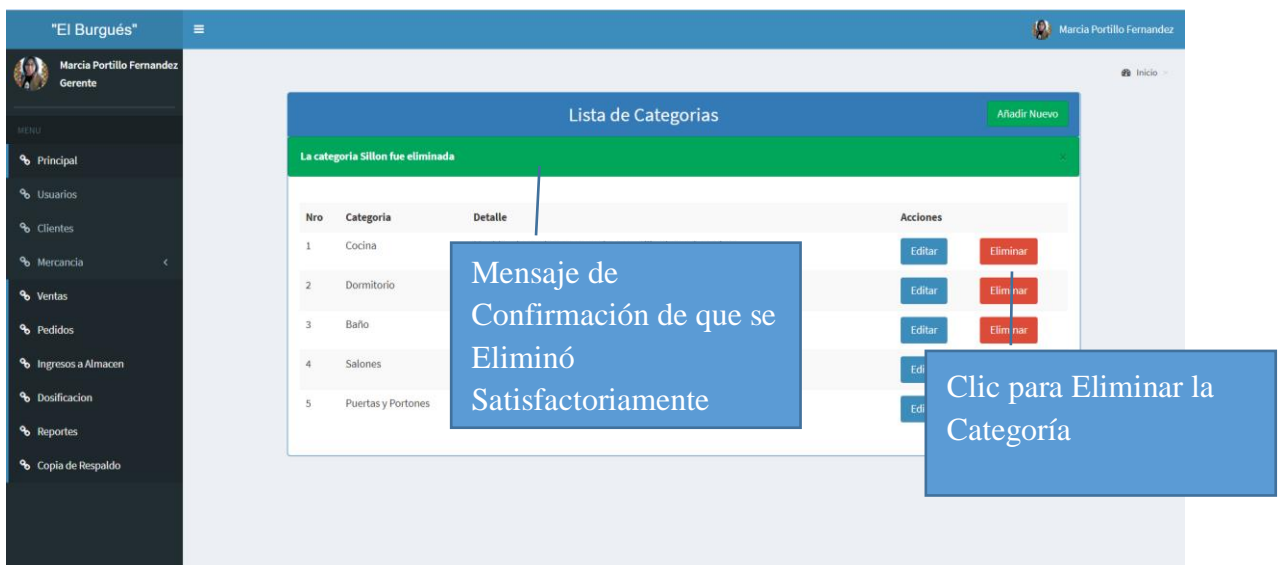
"El Burgués"

≡

Marcia Portillo Fernandez

Marcia Portillo Fernandez
Gerente

MENU

Principal

Usuarios

Clientes

Mercancia

Ventas

Pedidos

Ingresos a Almacen

Dosificacion

Reportes

Copia de Respaldo

Inicio

Lista de Categorias

Añadir Nuevo

La categoria Sillon fue eliminada

×

| Nro | Categoria | Detalle | Acciones | |
|---|---|---|---|---|
| 1 | Cocina | | Editar | Eliminar |
| 2 | Dormitorio | | Editar | Elim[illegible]nar |
| 3 | Baño | | Editar | Elim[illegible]nar |
| 4 | Salones | | Edi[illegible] | |
| 5 | Puertas y Portones | | Edi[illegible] | |

Mensaje de Confirmación de que se Eliminó Satisfactoriamente

Clic para Eliminar la Categoría